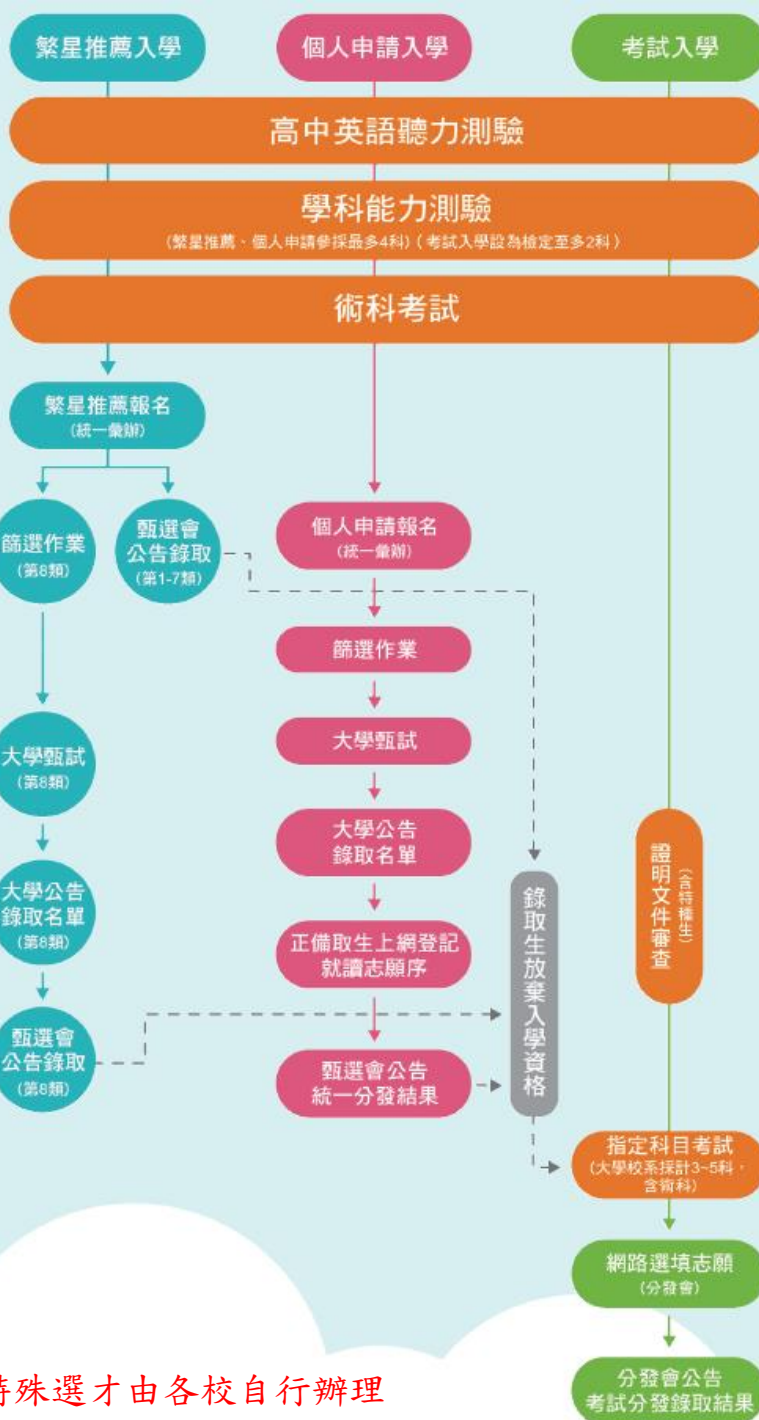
繁星推薦入學

個人申請入學

考試入學

高中英語聽力測驗

學科能力測驗

(繁星推薦、個人申請參採最多4科)(考試入學設為檢定至多2科)

術科考試

繁星推薦報名
(統一彙辦)

篩選作業
(第8類)

甄選會
公告錄取
(第1-7類)

大學甄試
(第8類)

大學公告
錄取名單
(第8類)

甄選會
公告錄取
(第8類)

個人申請報名
(統一彙辦)

篩選作業

大學甄試

大學公告
錄取名單

正備取生上網登記
就讀志願序

甄選會公告
統一分發結果

錄取生放棄入學資格

證明文件審查
(含特種生)

指定科目考試
(大學校系採計3~5科,含術科)

網路選填志願
(分發會)

分發會公告
考試分發錄取結果

特殊選才由各校自行辦理